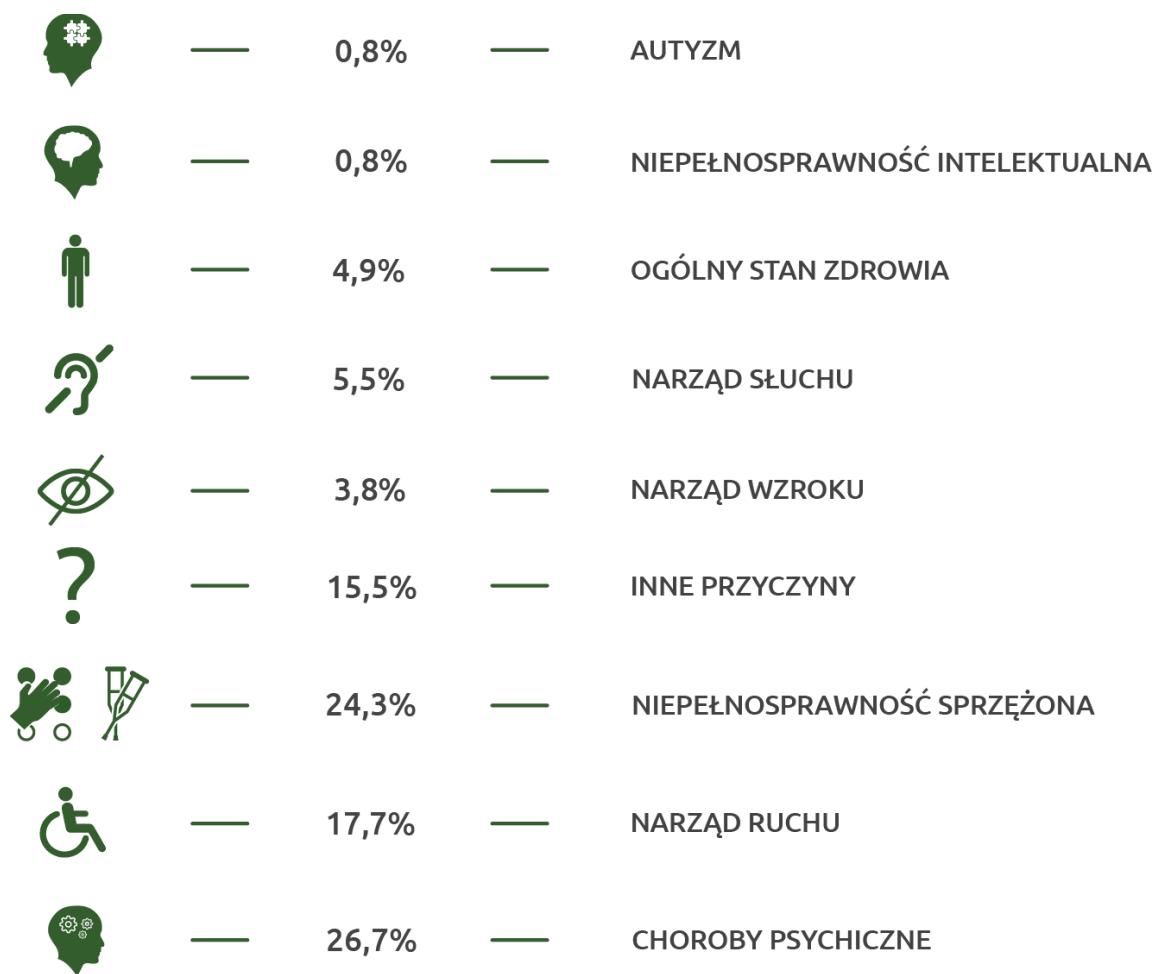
— 0,8% — AUTYZM

— 0,8% — NIEPEŁNOSPRAWNOŚĆ INTELEKTUALNA

— 4,9% — OGÓLNY STAN ZDROWIA

— 5,5% — NARZĄD SŁUCHU

— 3,8% — NARZĄD WZROKU

? — 15,5% — INNE PRZYCZYNY

— 24,3% — NIEPEŁNOSPRAWNOŚĆ SPRZĘŻONA

— 17,7% — NARZĄD RUCHU

— 26,7% — CHOROBY PSYCHICZNE